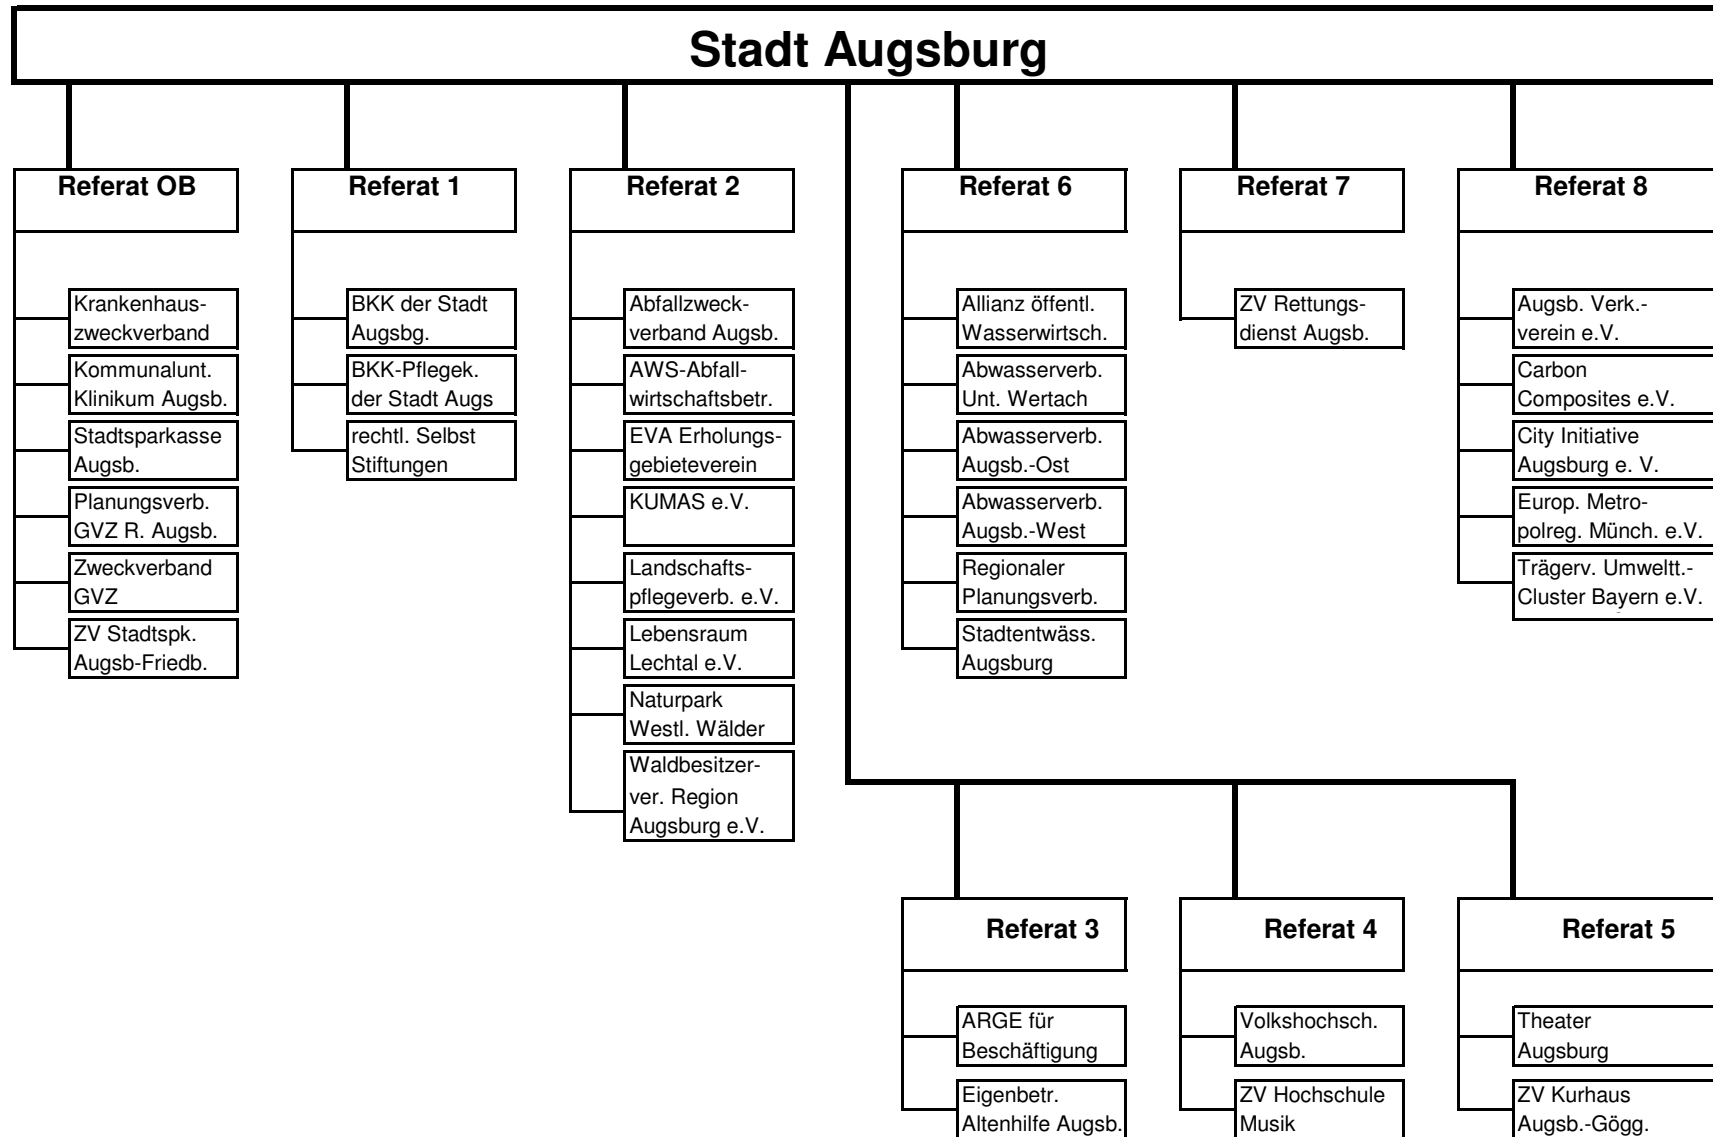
Stadt Augsburg

Referat OB

Krankenhauszweckverband

Kommunalunt. Klinikum Augsb.

Stadtsparkasse Augsb.

Planungsverb. GVZ R. Augsb.

Zweckverband GVZ

ZV Stadtspk. Augsb-Friedb.

Referat 1

BKK der Stadt Augsbg.

BKK-Pflegek. der Stadt Augs

rechtl. Selbst Stiftungen

Referat 2

Abfallzweckverband Augsb.

AWS-Abfallwirtschaftsbetr.

EVA Erholungsgebieteverein

KUMAS e.V.

Landschaftspflegeverb. e.V.

Lebensraum Lechtal e.V.

Naturpark Westl. Wälder

Waldbesitzerver. Region Augsburg e.V.

Referat 6

Allianz öffentl. Wasserwirtsch.

Abwasserverb. Unt. Wertach

Abwasserverb. Augsb.-Ost

Abwasserverb. Augsb.-West

Regionaler Planungsverb.

Stadtentwäss. Augsburg

Referat 7

ZV Rettungsdienst Augsb.

Referat 8

Augsb. Verk.-verein e.V.

Carbon Composites e.V.

City Initiative Augsburg e. V.

Europ. Metropolreg. Münch. e.V.

Trägerv. Umweltt.-Cluster Bayern e.V.

Referat 3

ARGE für Beschäftigung

Eigenbetr. Altenhilfe Augsb.

Referat 4

Volkshochsch. Augsb.

ZV Hochschule Musik

Referat 5

Theater Augsburg

ZV Kurhaus Augsb.-Gögg.